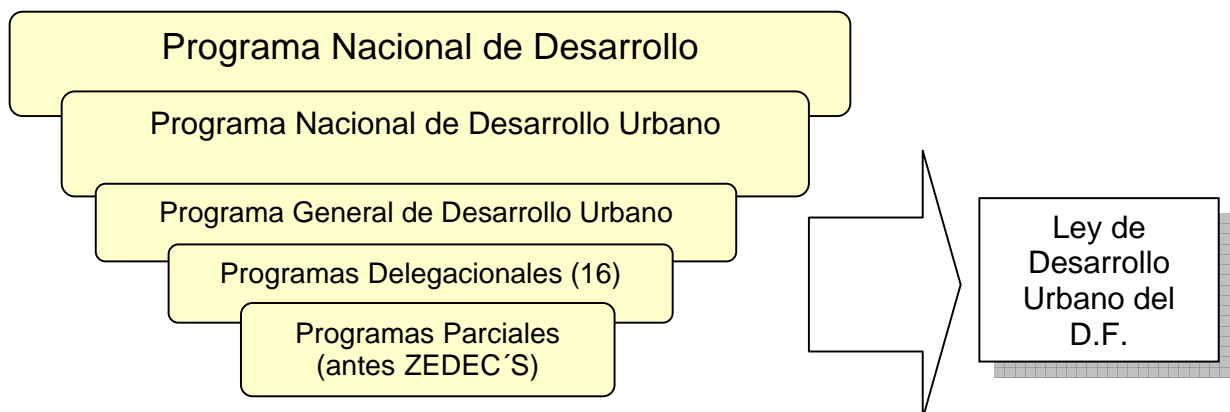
Programa Nacional de Desarrollo

Programa Nacional de Desarrollo Urbano

Programa General de Desarrollo Urbano

Programas Delegacionales (16)

Programas Parciales (antes ZEDEC´S)

Ley de Desarrollo Urbano del D.F.